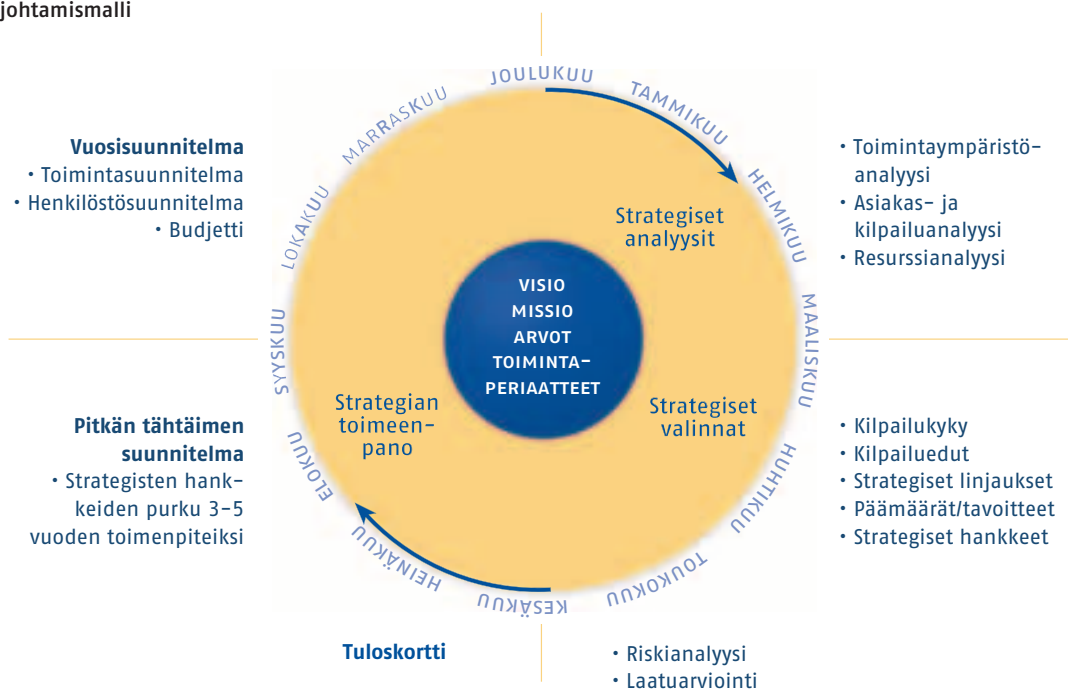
johtamismalli

Vuosisuunnitelma
• Toimintasuunnitelma
• Henkilöstösuunnitelma
• Budjetti

JOULUKUU
TAMMIKUU
HELMIKUU
MAALISKUU
HUHTIKUU
TOUKOKUU
KESÄKUU
HEINÄKUU
ELOKUU
SYYSKUU
LOKAKUU
MARRASKUU

• Toimintaympäristöanalyysi
• Asiakas- ja kilpailuanalyysi
• Resurssianalyysi

Strategiset analyysit

VISIO
MISSIO
ARVOT
TOIMINTAPERIAATTEET

Strategian toimeenpano

Strategiset valinnat

Pitkän tähtäimen suunnitelma
• Strategisten hankkeiden purku 3–5 vuoden toimenpiteiksi

• Kilpailukyky
• Kilpailuedut
• Strategiset linjaukset
• Päämäärät/tavoitteet
• Strategiset hankkeet

Tuloskortti

• Riskianalyysi
• Laatuarviointi